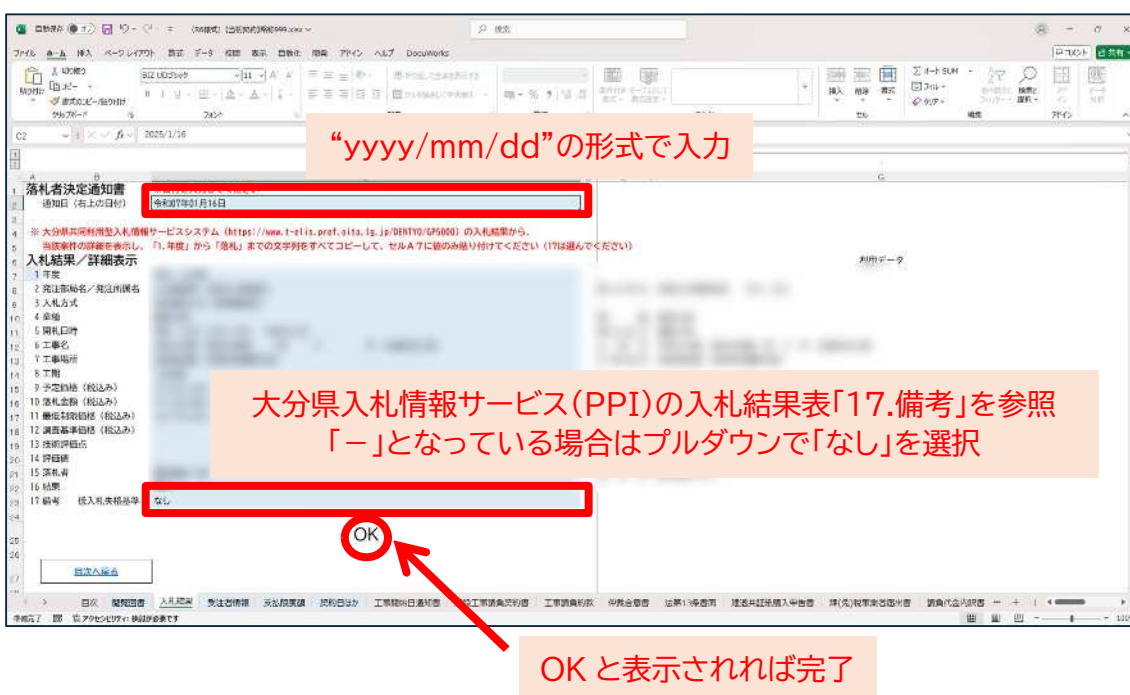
自動保存 (R6様式)出納契約様式999.xlsx 検索

ファイル ホーム 挿入 ページレイアウト 数式 データ 校閲 表示 自動化 開発 ヘルプ DocuWorks

貼り付け 切り取り コピー 書式のコピー/貼り付け クリップボード BIZ UDゴシック 11 フォント 挿入 削除 書式 セル オート SUM フィル クリア 編集 並べ替えとフィルター 検索と選択

C2 2025/1/16

“yyyy/mm/dd”の形式で入力

1 落札者決定通知書
2 通知日（右上の日付） 令和07年01月16日
3
4 ※ 大分県共同利用型入札情報サービスシステム（https://www.t-elis.pref.oita.lg.jp/DENYUO/GP5000）の入札結果から、
5 当該案件の詳細を表示し、「1.年度」から「落札」までの文字列をすべてコピーして、セルＡ７に値のみ貼り付けてください（17は選んでください）
6 入札結果／詳細表示 利用データ
7 1 年度
8 2 発注部局名／発注所属名
9 3 入札方式
10 4 業種
11 5 開札日時
12 6 工事名
13 7 工事場所
14 8 工期
15 9 予定価格（税込み）
16 10 落札金額（税込み）
17 11 最低制限価格（税込み）
18 12 調査基準価格（税込み）
19 13 技術評価点
20 14 評価値
21 15 落札者
22 16 結果
23 17 備考 低入札失格基準 なし

大分県入札情報サービス(PPI)の入札結果表「17.備考」を参照
「－」となっている場合はプルダウンで「なし」を選択

OK

目次へ戻る

目次 開閉図書 入札結果 受注者情報 支払関係 契約日ほか 工事開始日通知書 工事請負契約書 工事請負約款 保険金額書 法第13条書面 建退共証紙購入報告書 課(先)税事業者届出書 請負代金内訳書

準備完了 アクセシビリティ: 検討が必要です

OK と表示されれば完了